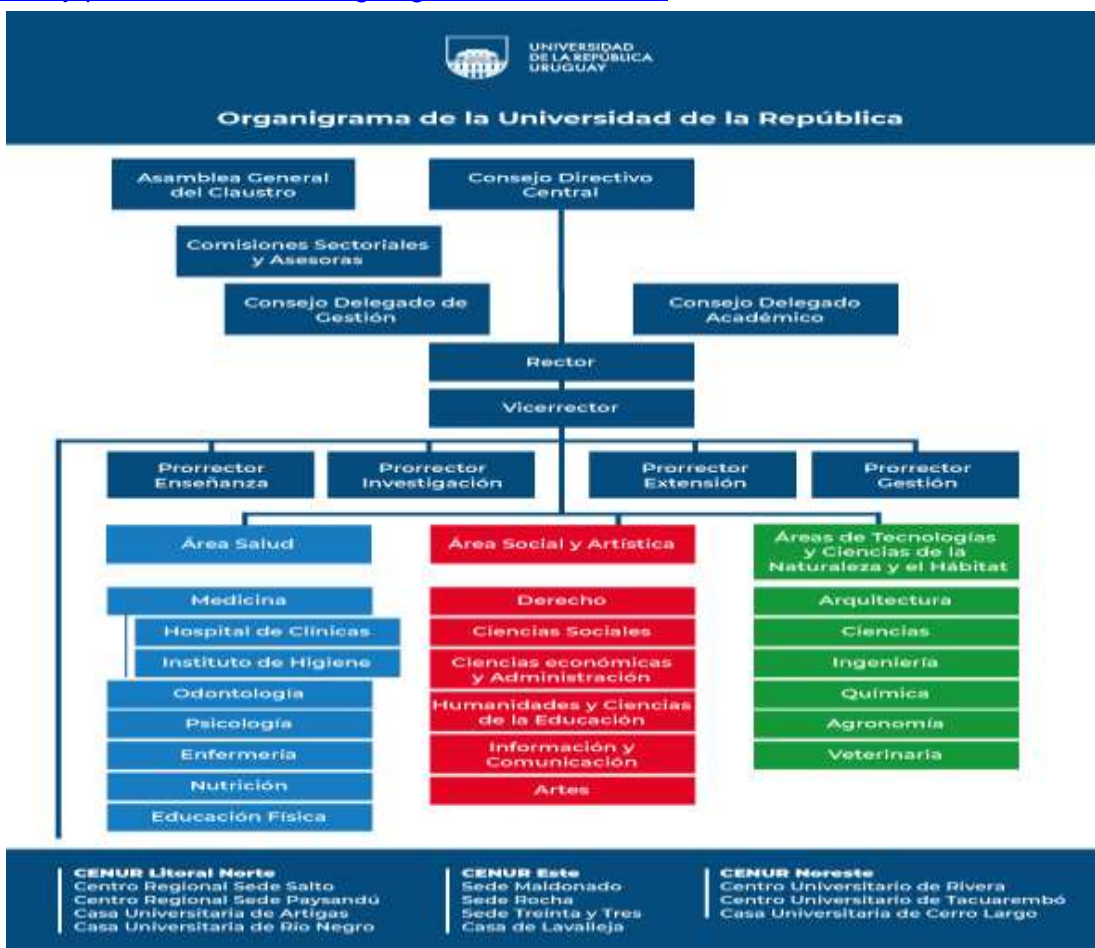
UNIVERSIDAD DE LA REPÚBLICA URUGUAY

Organigrama de la Universidad de la República

Asamblea General del Claustro

Consejo Directivo Central

Comisiones Sectoriales y Asesoras

Consejo Delegado de Gestión

Consejo Delegado Académico

Rector

Vicerrector

Prorrector Enseñanza

Prorrector Investigación

Prorrector Extensión

Prorrector Gestión

Área Salud

Medicina

Hospital de Clínicas

Instituto de Higiene

Odontología

Psicología

Enfermería

Nutrición

Educación Física

Área Social y Artística

Derecho

Ciencias Sociales

Ciencias económicas y Administración

Humanidades y Ciencias de la Educación

Información y Comunicación

Artes

Áreas de Tecnologías y Ciencias de la Naturaleza y el Hábitat

Arquitectura

Ciencias

Ingeniería

Química

Agronomía

Veterinaria

CENUR Litoral Norte
Centro Regional Sede Salto
Centro Regional Sede Paysandú
Casa Universitaria de Artigas
Casa Universitaria de Río Negro

CENUR Este
Sede Maldonado
Sede Rocha
Sede Treinta y Tres
Casa de Lavalleja

CENUR Noreste
Centro Universitario de Rivera
Centro Universitario de Tacuarembó
Casa Universitaria de Cerro Largo